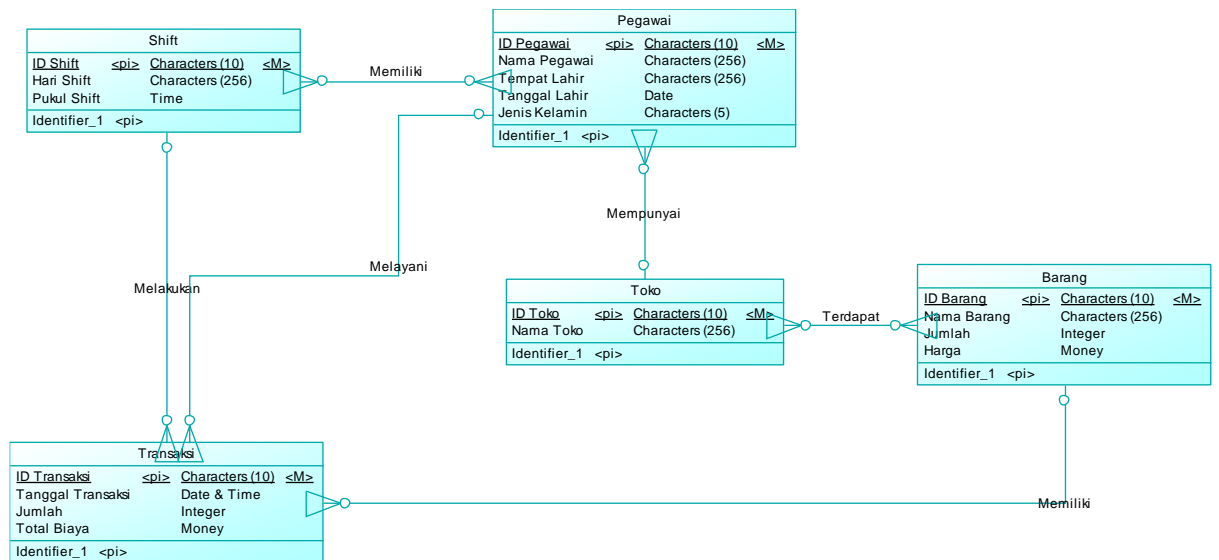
Shift

| ID Shift | <pi> | Characters (10) | <M> |
|---|---|---|---|
| Hari Shift | | Characters (256) | |
| Pukul Shift | | Time | |

Identifier_1 <pi>

Memiliki

Pegawai

| ID Pegawai | <pi> | Characters (10) | <M> |
|---|---|---|---|
| Nama Pegawai | | Characters (256) | |
| Tempat Lahir | | Characters (256) | |
| Tanggal Lahir | | Date | |
| Jenis Kelamin | | Characters (5) | |

Identifier_1 <pi>

Mempunyai

Melayani

Melakukan

Toko

| ID Toko | <pi> | Characters (10) | <M> |
|---|---|---|---|
| Nama Toko | | Characters (256) | |

Identifier_1 <pi>

Terdapat

Barang

| ID Barang | <pi> | Characters (10) | <M> |
|---|---|---|---|
| Nama Barang | | Characters (256) | |
| Jumlah | | Integer | |
| Harga | | Money | |

Identifier_1 <pi>

Transaksi

| ID Transaksi | <pi> | Characters (10) | <M> |
|---|---|---|---|
| Tanggal Transaksi | | Date & Time | |
| Jumlah | | Integer | |
| Total Biaya | | Money | |

Identifier_1 <pi>

Memiliki